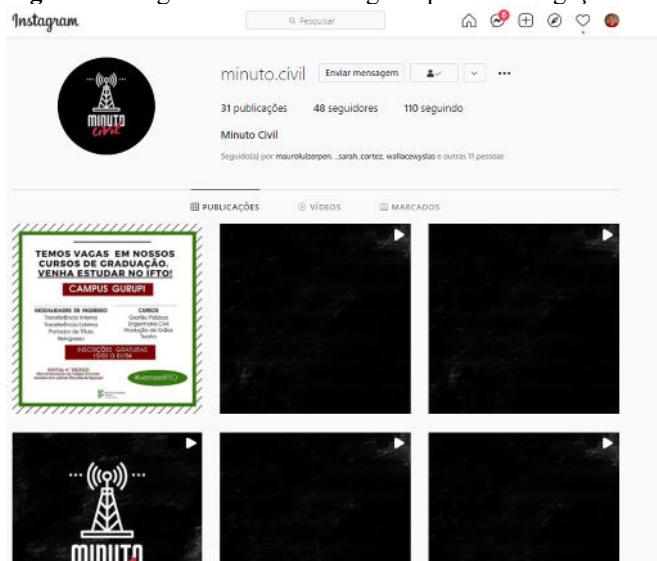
Instagram

Pesquisar

minuto.civil Enviar mensagem

31 publicações 48 seguidores 110 seguindo

Minuto Civil

Seguido(a) por mauroluizerpen, _sarah_cortez, wallacewyslas e outras 11 pessoas

PUBLICAÇÕES VÍDEOS MARCADOS

MINUTO civil

TEMOS VAGAS EM NOSSOS CURSOS DE GRADUAÇÃO. VENHA ESTUDAR NO IFTO!

CAMPUS GURUPI

MODALIDADES DE INGRESSO
Transferência Interna
Transferência Externa
Portador de Título
Reingresso

CURSOS
Gestão Pública
Engenharia Civil
Produção de Grãos
Teatro

INSCRIÇÕES GRATUITAS
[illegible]

EDITAL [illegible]

#vemseriFTO

MINUTO